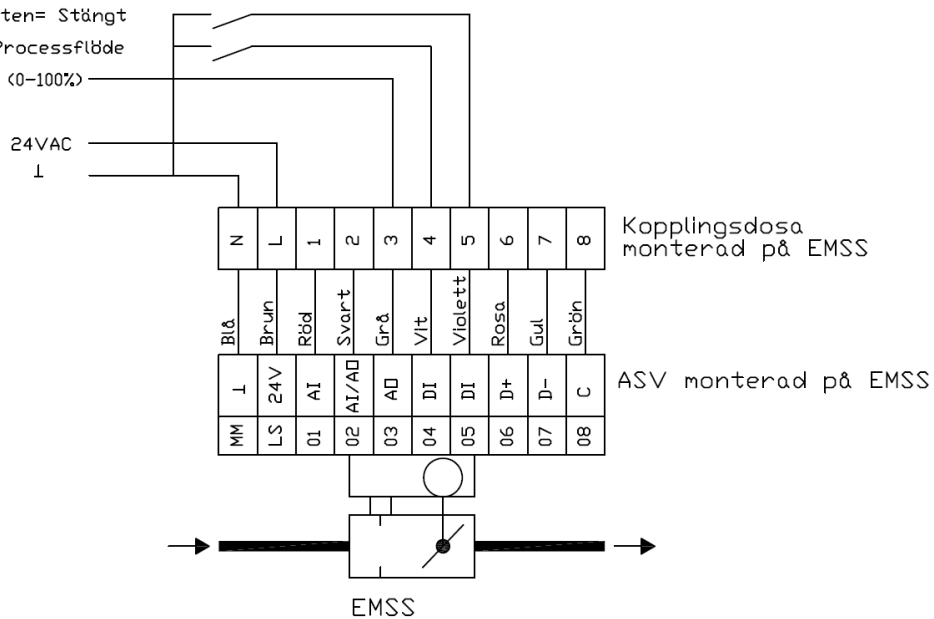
ten= Stängt
Processflöde
(0-100%)
24VAC
⊥

| N | L | 1 | 2 | 3 | 4 | 5 | 6 | 7 | 8 |
|---|---|---|---|---|---|---|---|---|---|

Kopplingsdosa monterad på EMSS

Blå Brun Röd Svart Grå Vit Violett Rosa Gul Grön

| ⊥ | 24V | AI | AI/AO | AO | DI | DI | D+ | D- | C |
|---|---|---|---|---|---|---|---|---|---|
| MM | LS | 01 | 02 | 03 | 04 | 05 | 06 | 07 | 08 |

ASV monterad på EMSS

EMSS